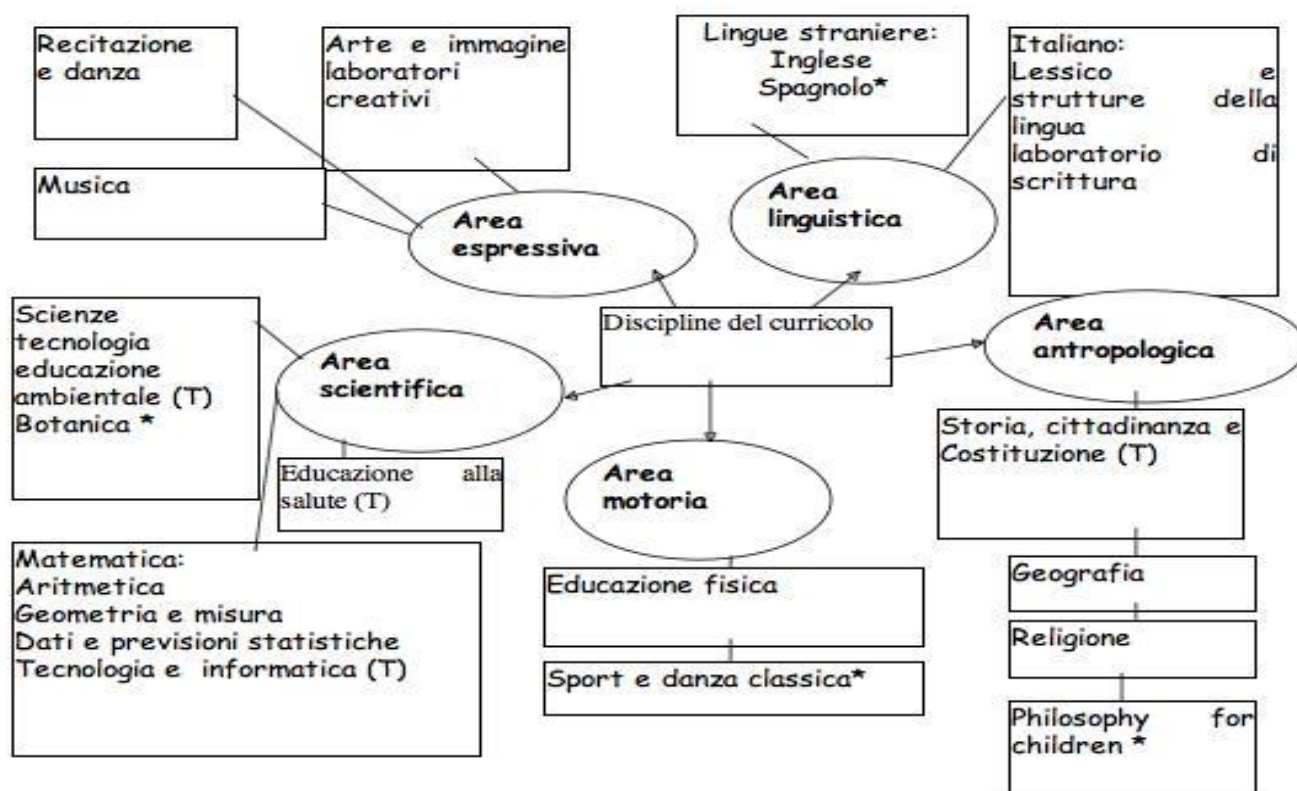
Recitazione e danza

Arte e immagine laboratori creativi

Lingue straniere:
Inglese
Spagnolo*

Italiano:
Lessico e strutture della lingua
laboratorio di scrittura

Musica

Area espressiva

Area linguistica

Scienze
tecnologia
educazione ambientale (T)
Botanica *

Discipline del curricolo

Area antropologica

Area scientifica

Educazione alla salute (T)

Area motoria

Storia, cittadinanza e Costituzione (T)

Matematica:
Aritmetica
Geometria e misura
Dati e previsioni statistiche
Tecnologia e informatica (T)

Educazione fisica

Geografia

Religione

Sport e danza classica*

Philosophy for children *